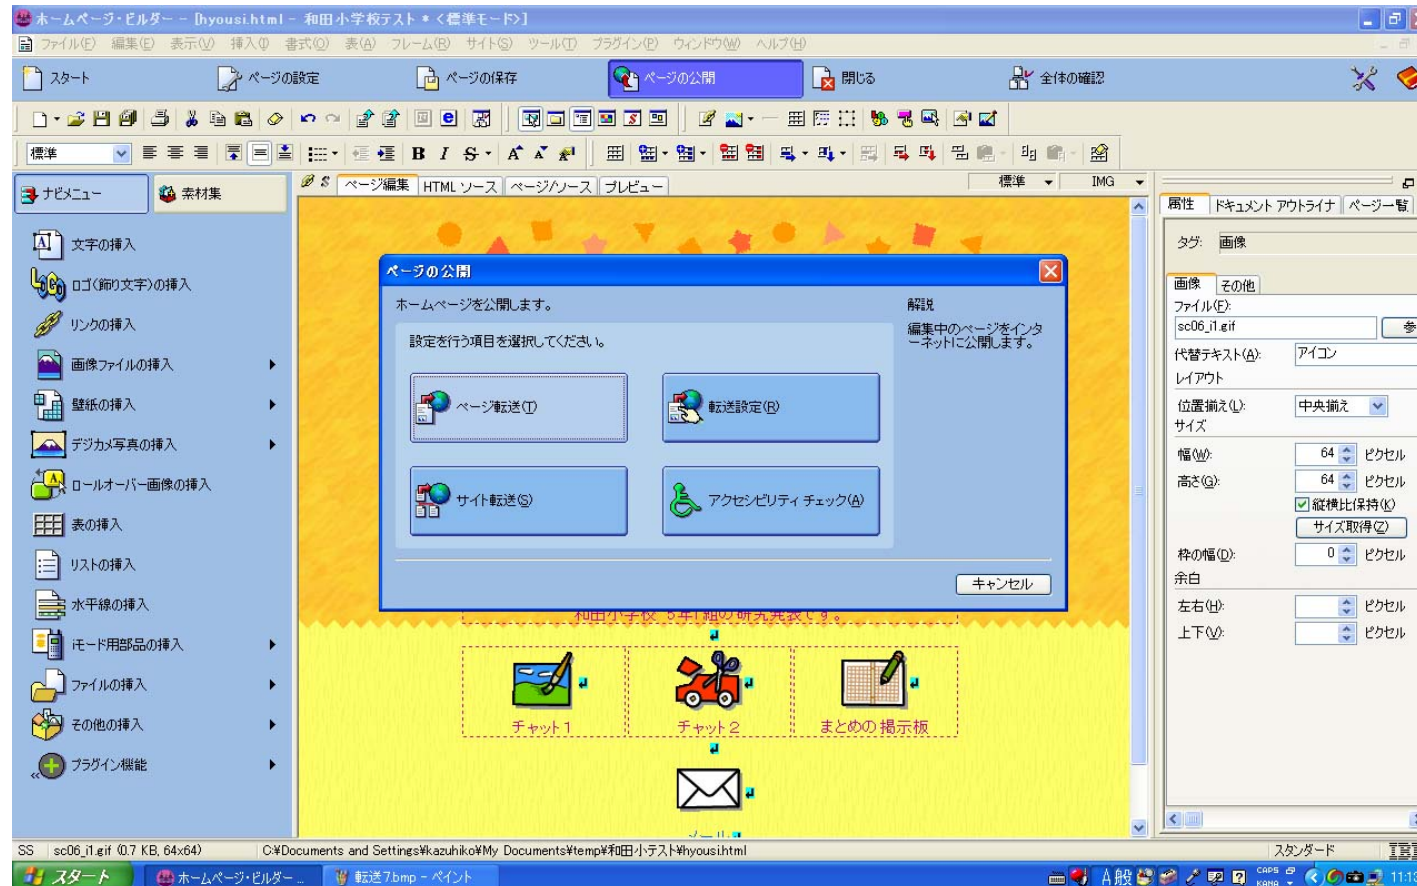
ホームページ・ビルダー - [hyousi.html - 和田小学校テスト * <標準モード>]

ファイル(F) 編集(E) 表示(V) 挿入(I) 書式(O) 表(A) フレーム(R) サイト(S) ツール(T) プラグイン(P) ウィンドウ(W) ヘルプ(H)

スタート　ページの設定　ページの保存　ページの公開　閉じる　全体の確認

標準

ナビメニュー　素材集

文字の挿入
ロゴ(飾り文字)の挿入
リンクの挿入
画像ファイルの挿入
壁紙の挿入
デジカメ写真の挿入
ロールオーバー画像の挿入
表の挿入
リストの挿入
水平線の挿入
iモード用部品の挿入
ファイルの挿入
その他の挿入
プラグイン機能

ページ編集　HTMLソース　ページ/ソース　プレビュー　標準　IMG

ページの公開

ホームページを公開します。

設定を行う項目を選択してください。

ページ転送(T)　転送設定(R)

サイト転送(S)　アクセシビリティ チェック(A)

解説

編集中のページをインターネットに公開します。

キャンセル

和田小学校 5年1組の研究発表です。

チャット1　チャット2　まとめの掲示板

メール

属性　ドキュメント アウトライナ　ページ一覧

タグ: 画像

画像　その他

ファイル(E):
sc06_i1.gif

代替テキスト(A): アイコン

レイアウト

位置揃え(L): 中央揃え

サイズ

幅(W): 64 ピクセル

高さ(G): 64 ピクセル

縦横比保持(K)

サイズ取得(Z)

枠の幅(D): 0 ピクセル

余白

左右(H): ピクセル

上下(V): ピクセル

SS　sc06_i1.gif (0.7 KB, 64x64)　C:¥Documents and Settings¥kazuhiko¥My Documents¥temp¥和田小テスト¥hyousi.html　スタンダード　IBM

スタート　ホームページ・ビルダー...　転送7.bmp - ペイント　A 般　CAPS KANA　11:1